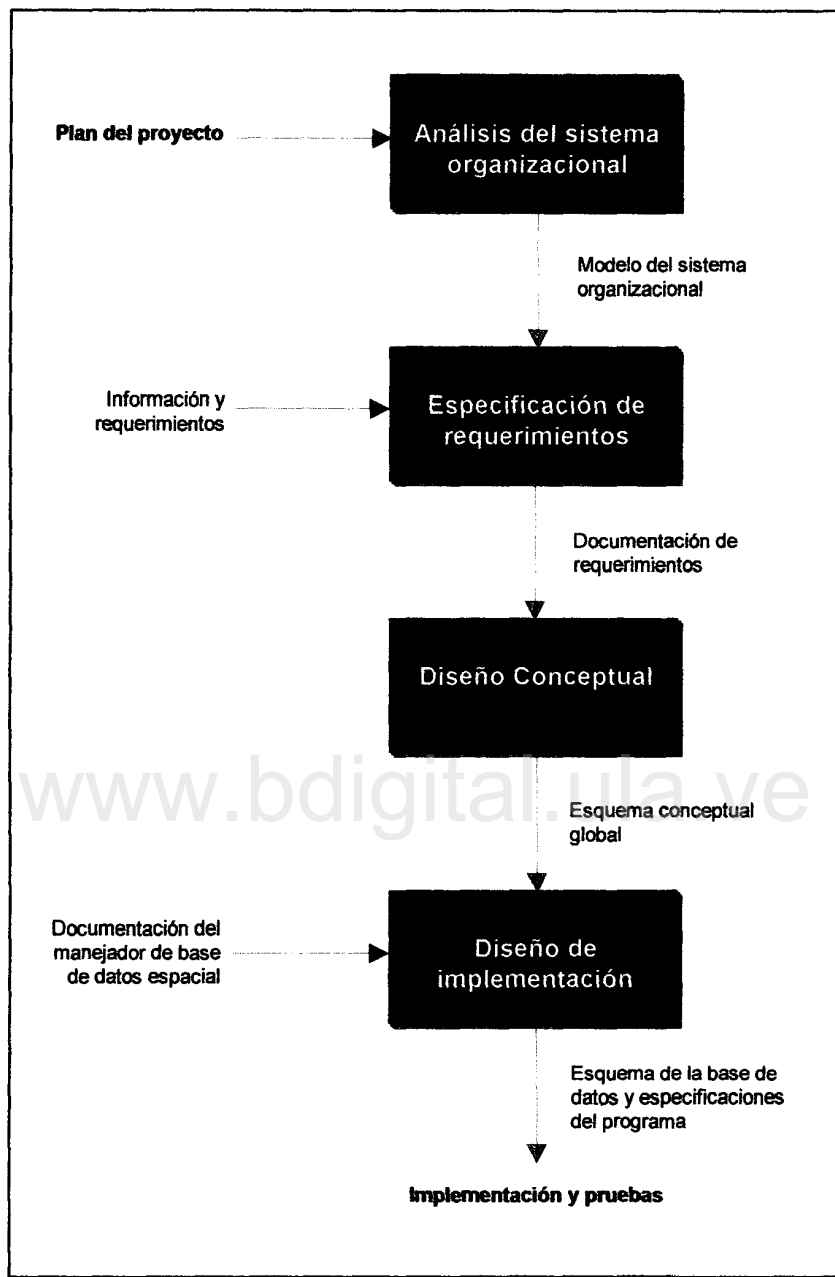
Plan del proyecto

Análisis del sistema organizacional

Modelo del sistema organizacional

Información y requerimientos

Especificación de requerimientos

Documentación de requerimientos

Diseño Conceptual

www.bdigital.ula.ve

Esquema conceptual global

Documentación del manejador de base de datos espacial

Diseño de implementación

Esquema de la base de datos y especificaciones del programa

Implementación y pruebas